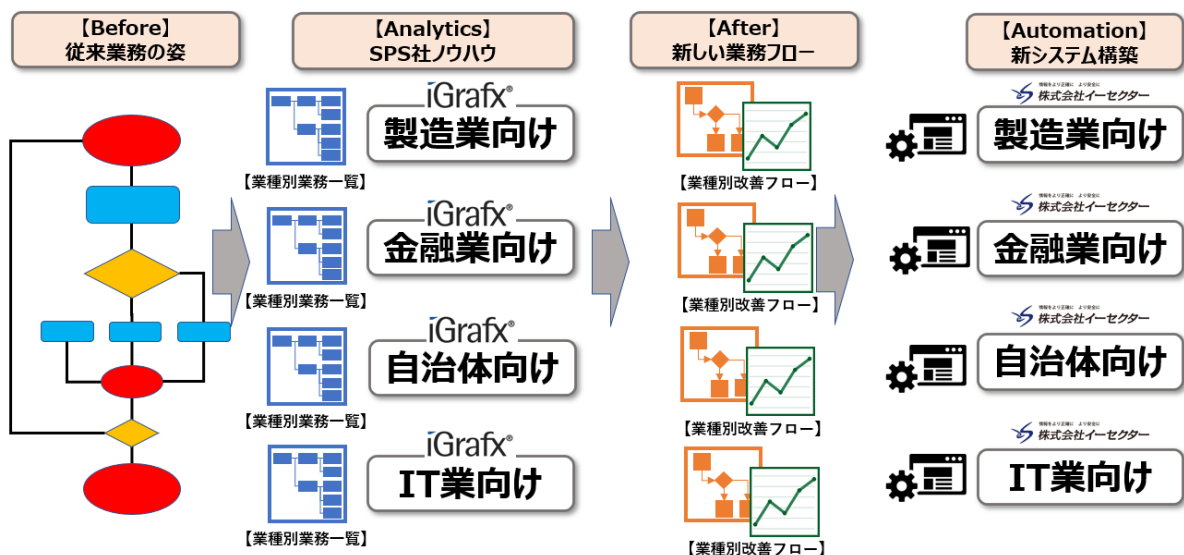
【Before】
従来業務の姿

【Analytics】
SPS社ノウハウ

iGrafx®
製造業向け
【業種別業務一覧】

iGrafx®
金融業向け
【業種別業務一覧】

iGrafx®
自治体向け
【業種別業務一覧】

iGrafx®
IT業向け
【業種別業務一覧】

【After】
新しい業務フロー

【業種別改善フロー】
【業種別改善フロー】
【業種別改善フロー】
【業種別改善フロー】

【Automation】
新システム構築

株式会社イーセクター
製造業向け

株式会社イーセクター
金融業向け

株式会社イーセクター
自治体向け

株式会社イーセクター
IT業向け